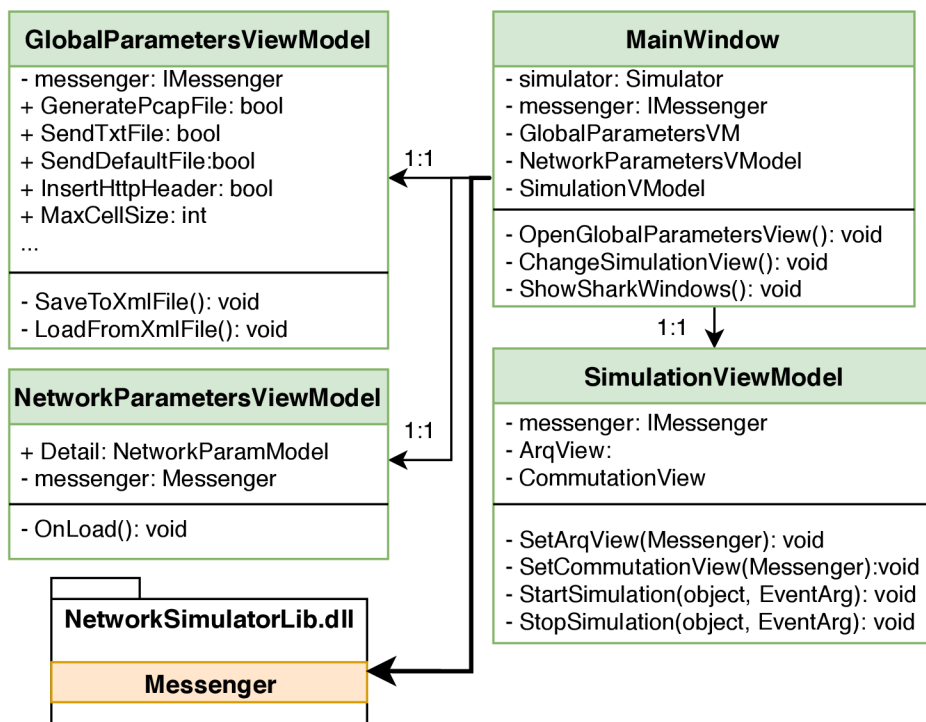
GlobalParametersViewModel

- messenger: IMessenger
+ GeneratePcapFile: bool
+ SendTxtFile: bool
+ SendDefaultFile:bool
+ InsertHttpHeader: bool
+ MaxCellSize: int
...

- SaveToXmlFile(): void
- LoadFromXmlFile(): void

MainWindow

- simulator: Simulator
- messenger: IMessenger
- GlobalParametersVM
- NetworkParametersVModel
- SimulationVModel

- OpenGlobalParametersView(): void
- ChangeSimulationView(): void
- ShowSharkWindows(): void

1:1

1:1

NetworkParametersViewModel

+ Detail: NetworkParamModel
- messenger: Messenger

- OnLoad(): void

1:1

SimulationViewModel

- messenger: IMessenger
- ArqView:
- CommutationView

- SetArqView(Messenger): void
- SetCommutationView(Messenger):void
- StartSimulation(object, EventArg): void
- StopSimulation(object, EventArg): void

NetworkSimulatorLib.dll

Messenger